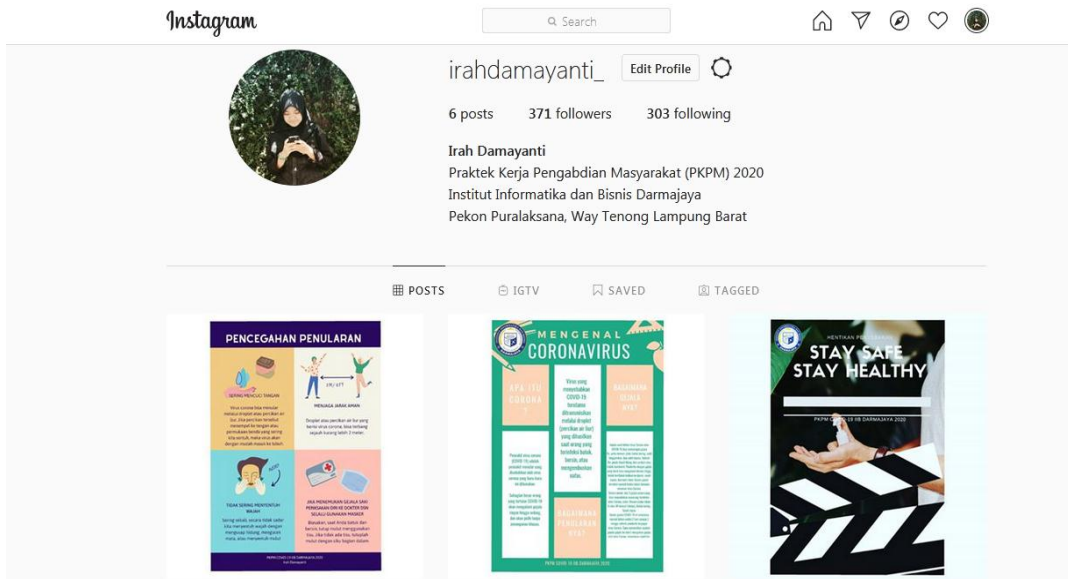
Instagram

Search

irahdamayanti_ Edit Profile

6 posts 371 followers 303 following

Irah Damayanti
Praktek Kerja Pengabdian Masyarakat (PKPM) 2020
Institut Informatika dan Bisnis Darmajaya
Pekon Puralaksana, Way Tenong Lampung Barat

POSTS IGTV SAVED TAGGED

PENCEGAHAN PENULARAN

SERING MENCUCI TANGAN

MENJAGA JARAK AMAN

TIDAK SERING MENYENTUH WAJAH

JIKA MENEMUKAN GEJALA SAKI PERIKSAKAN DIRI KE DOKTER DAN SELALU GUNAKAN MASKER

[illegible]

MENGENAL CORONAVIRUS

APA ITU CORONA ?

BAGAIMANA GEJALA NYA?

BAGAIMANA PENULARAN NYA?

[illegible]

PKPM COVID-19 IIB DARMAJAYA 2020

STAY SAFE STAY HEALTHY

PKPM COVID-19 IIB DARMAJAYA 2020